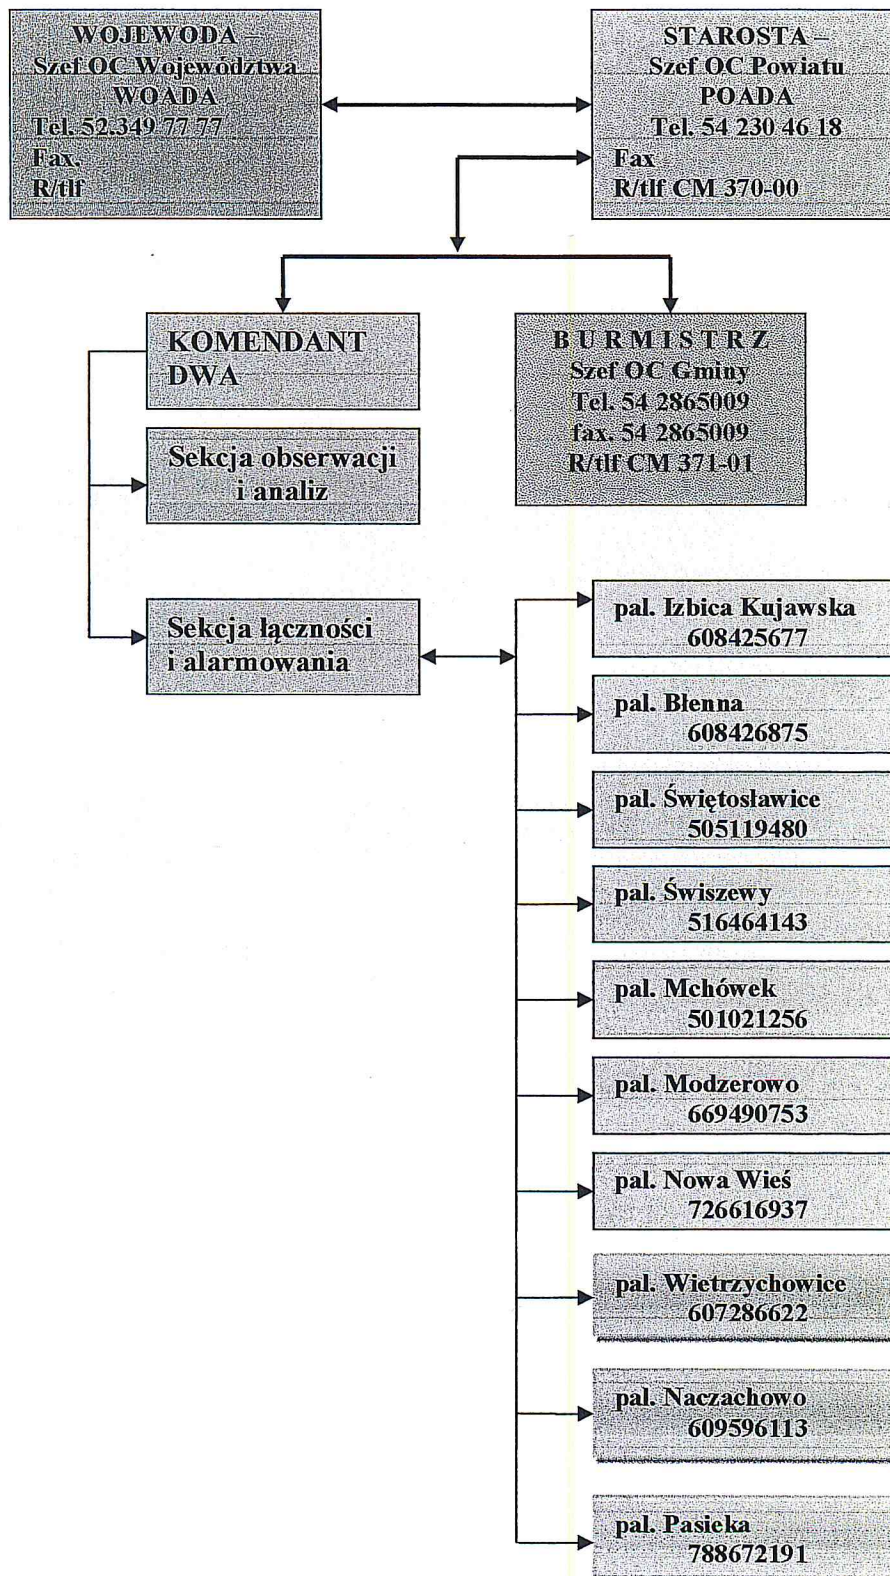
WOJEWODA –
Szef OC Województwa
WOADA
Tel. 52 349 77 77
Fax.
R/tlf

STAROSTA –
Szef OC Powiatu
POADA
Tel. 54 230 46 18
Fax
R/tlf CM 370-00

KOMENDANT
DWA

BURMISTRZ
Szef OC Gminy
Tel. 54 2865009
fax. 54 2865009
R/tlf CM 371-01

Sekcja obserwacji i analiz

Sekcja łączności i alarmowania

pal. Izbica Kujawska
608425677

pal. Blenna
608426875

pal. Świętosławice
505119480

pal. Świszewy
516464143

pal. Mchówek
501021256

pal. Modzerowo
669490753

pal. Nowa Wieś
726616937

pal. Wietrzychowice
607286622

pal. Naczachowo
609596113

pal. Pasieka
788672191